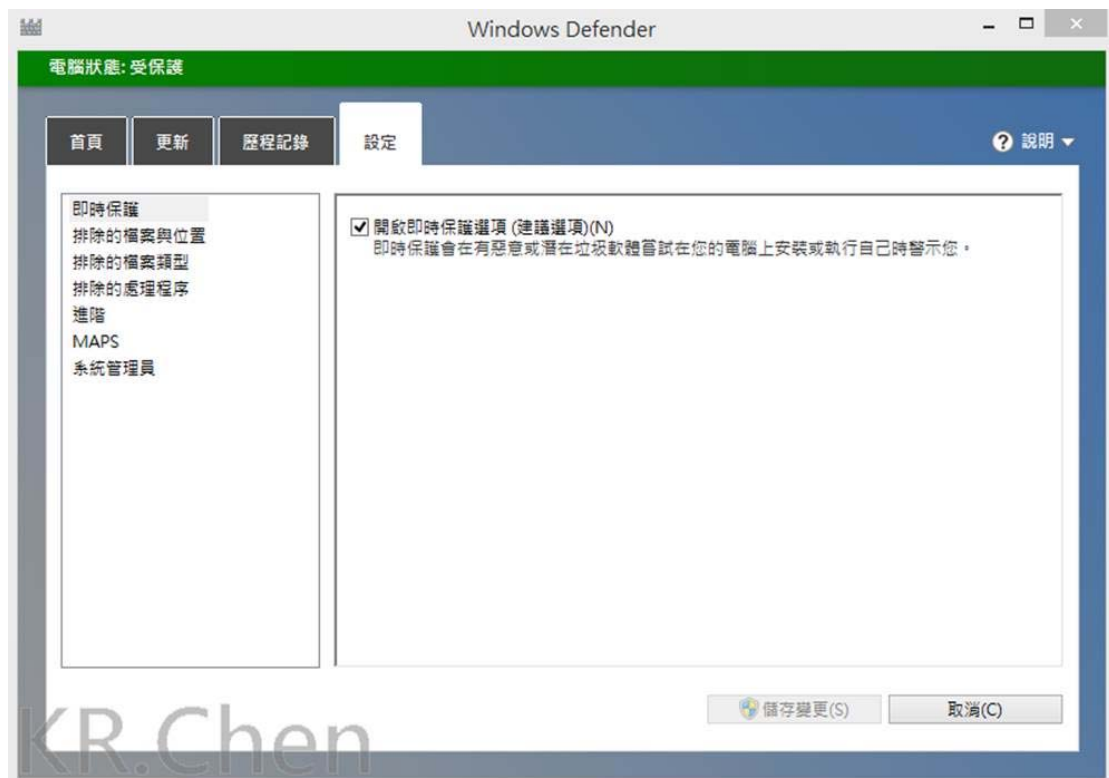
Windows Defender

電腦狀態: 受保護

首頁
更新
歷程記錄
設定
說明

即時保護
排除的檔案與位置
排除的檔案類型
排除的處理程序
進階
MAPS
系統管理員

開啟即時保護選項 (建議選項)(N)
即時保護會在有惡意或潛在垃圾軟體嘗試在您的電腦上安裝或執行自己時警示您。

儲存變更(S)
取消(C)

KR.Chen